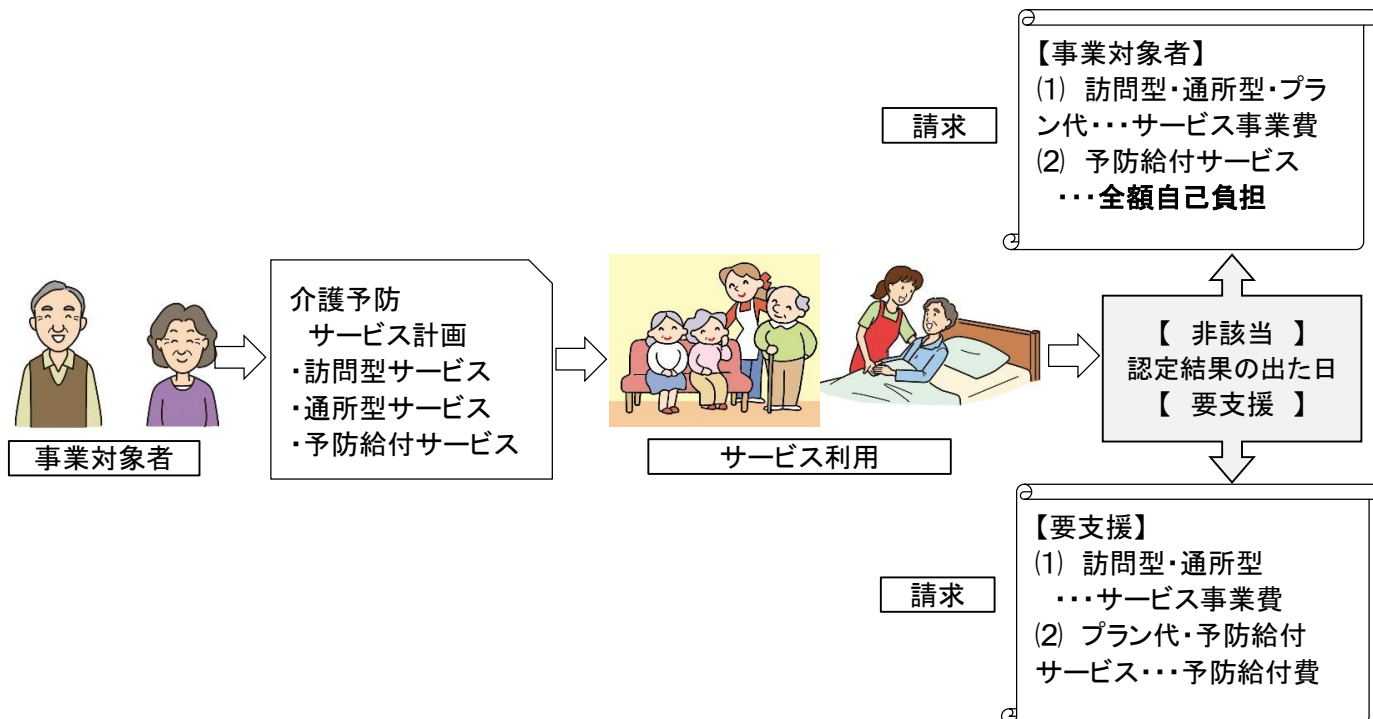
事業対象者

介護予防
サービス計画
・訪問型サービス
・通所型サービス
・予防給付サービス

サービス利用

【 非該当 】
認定結果の出た日
【 要支援 】

請求

【事業対象者】
⑴ 訪問型・通所型・プラン代・・・サービス事業費
⑵ 予防給付サービス
・・・全額自己負担

請求

【要支援】
⑴ 訪問型・通所型
・・・サービス事業費
⑵ プラン代・予防給付サービス・・・予防給付費